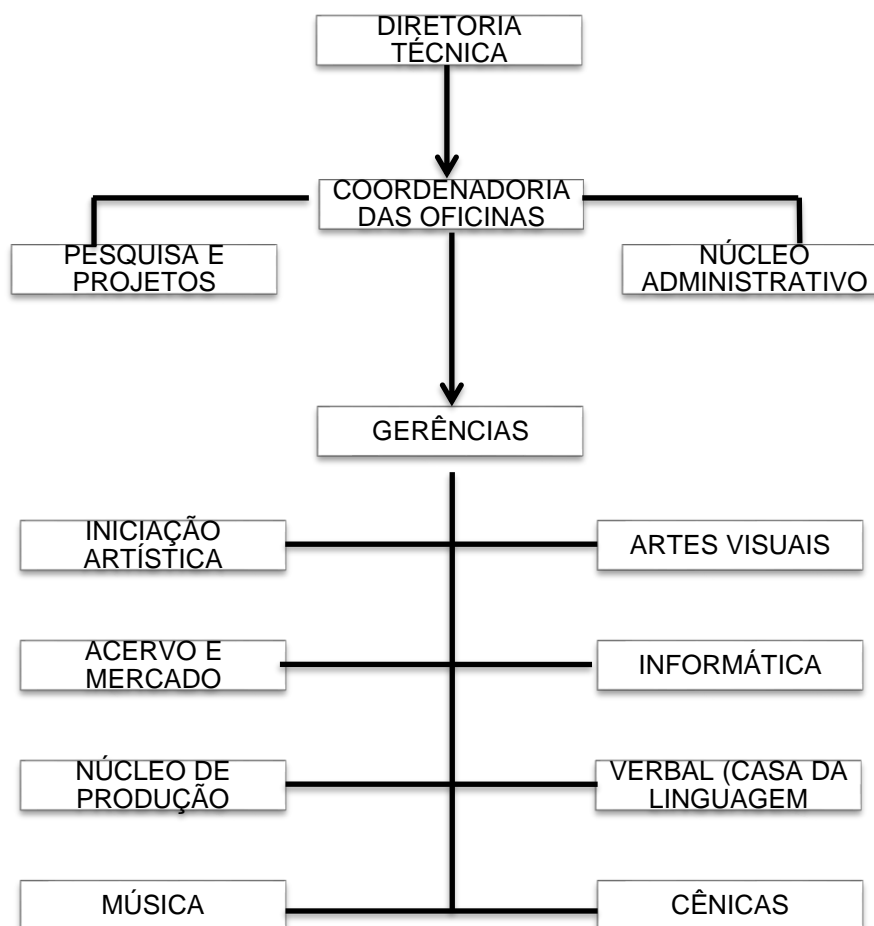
DIRETORIA TÉCNICA

COORDENADORIA DAS OFICINAS

PESQUISA E PROJETOS

NÚCLEO ADMINISTRATIVO

GERÊNCIAS

INICIAÇÃO ARTÍSTICA

ARTES VISUAIS

ACERVO E MERCADO

INFORMÁTICA

NÚCLEO DE PRODUÇÃO

VERBAL (CASA DA LINGUAGEM

MÚSICA

CÊNICAS